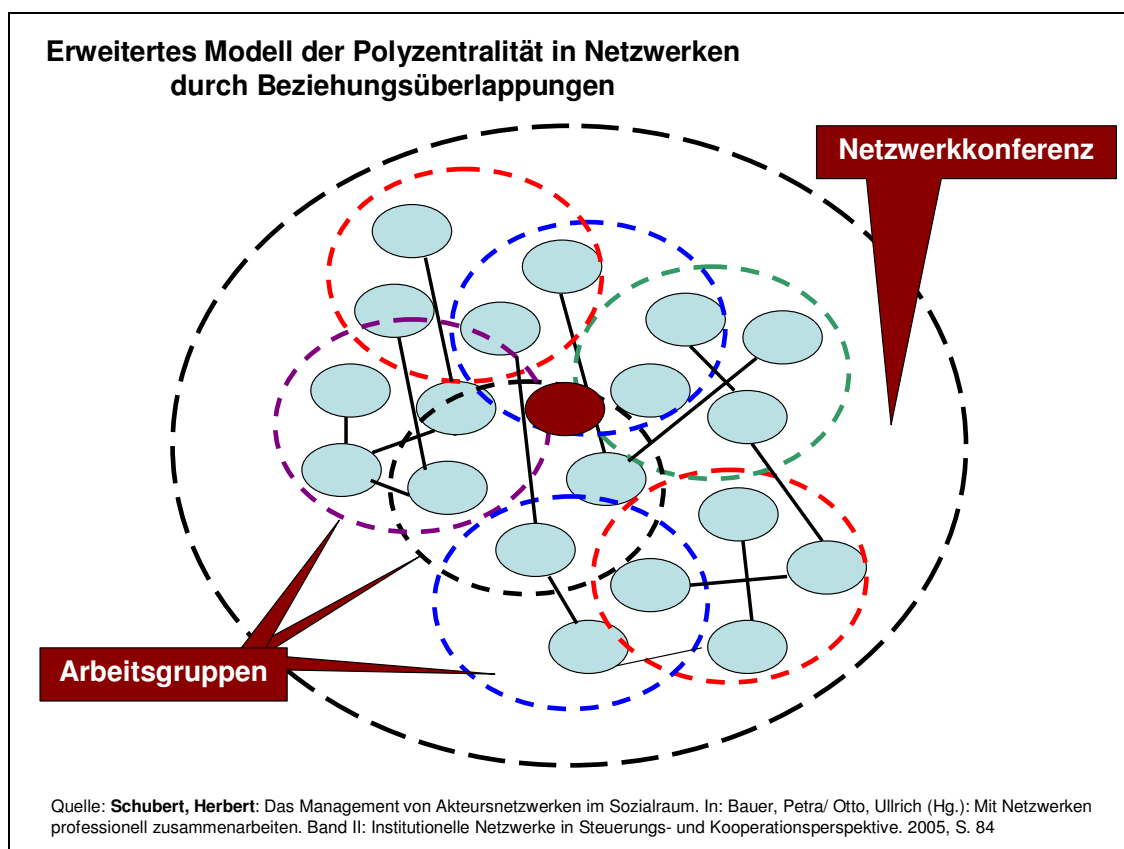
Erweitertes Modell der Polyzentralität in Netzwerken durch Beziehungsüberlappungen

Netzwerkkonferenz

Arbeitsgruppen

Quelle: **Schubert, Herbert**: Das Management von Akteursnetzwerken im Sozialraum. In: Bauer, Petra/ Otto, Ullrich (Hg.): Mit Netzwerken professionell zusammenarbeiten. Band II: Institutionelle Netzwerke in Steuerungs- und Kooperationsperspektive. 2005, S. 84